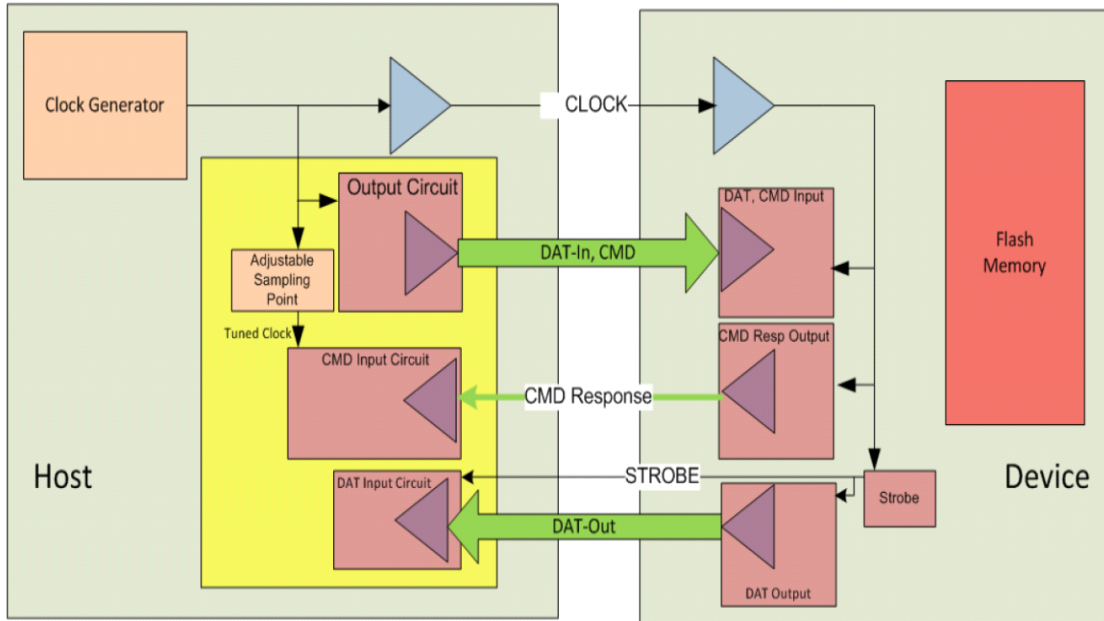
Clock Generator

CLOCK

Output Circuit

Adjustable Sampling Point

Tuned Clock

DAT-In, CMD

DAT, CMD Input

Flash Memory

CMD Input Circuit

CMD Resp Output

CMD Response

Host

STROBE

Device

DAT Input Circuit

Strobe

DAT-Out

DAT Output